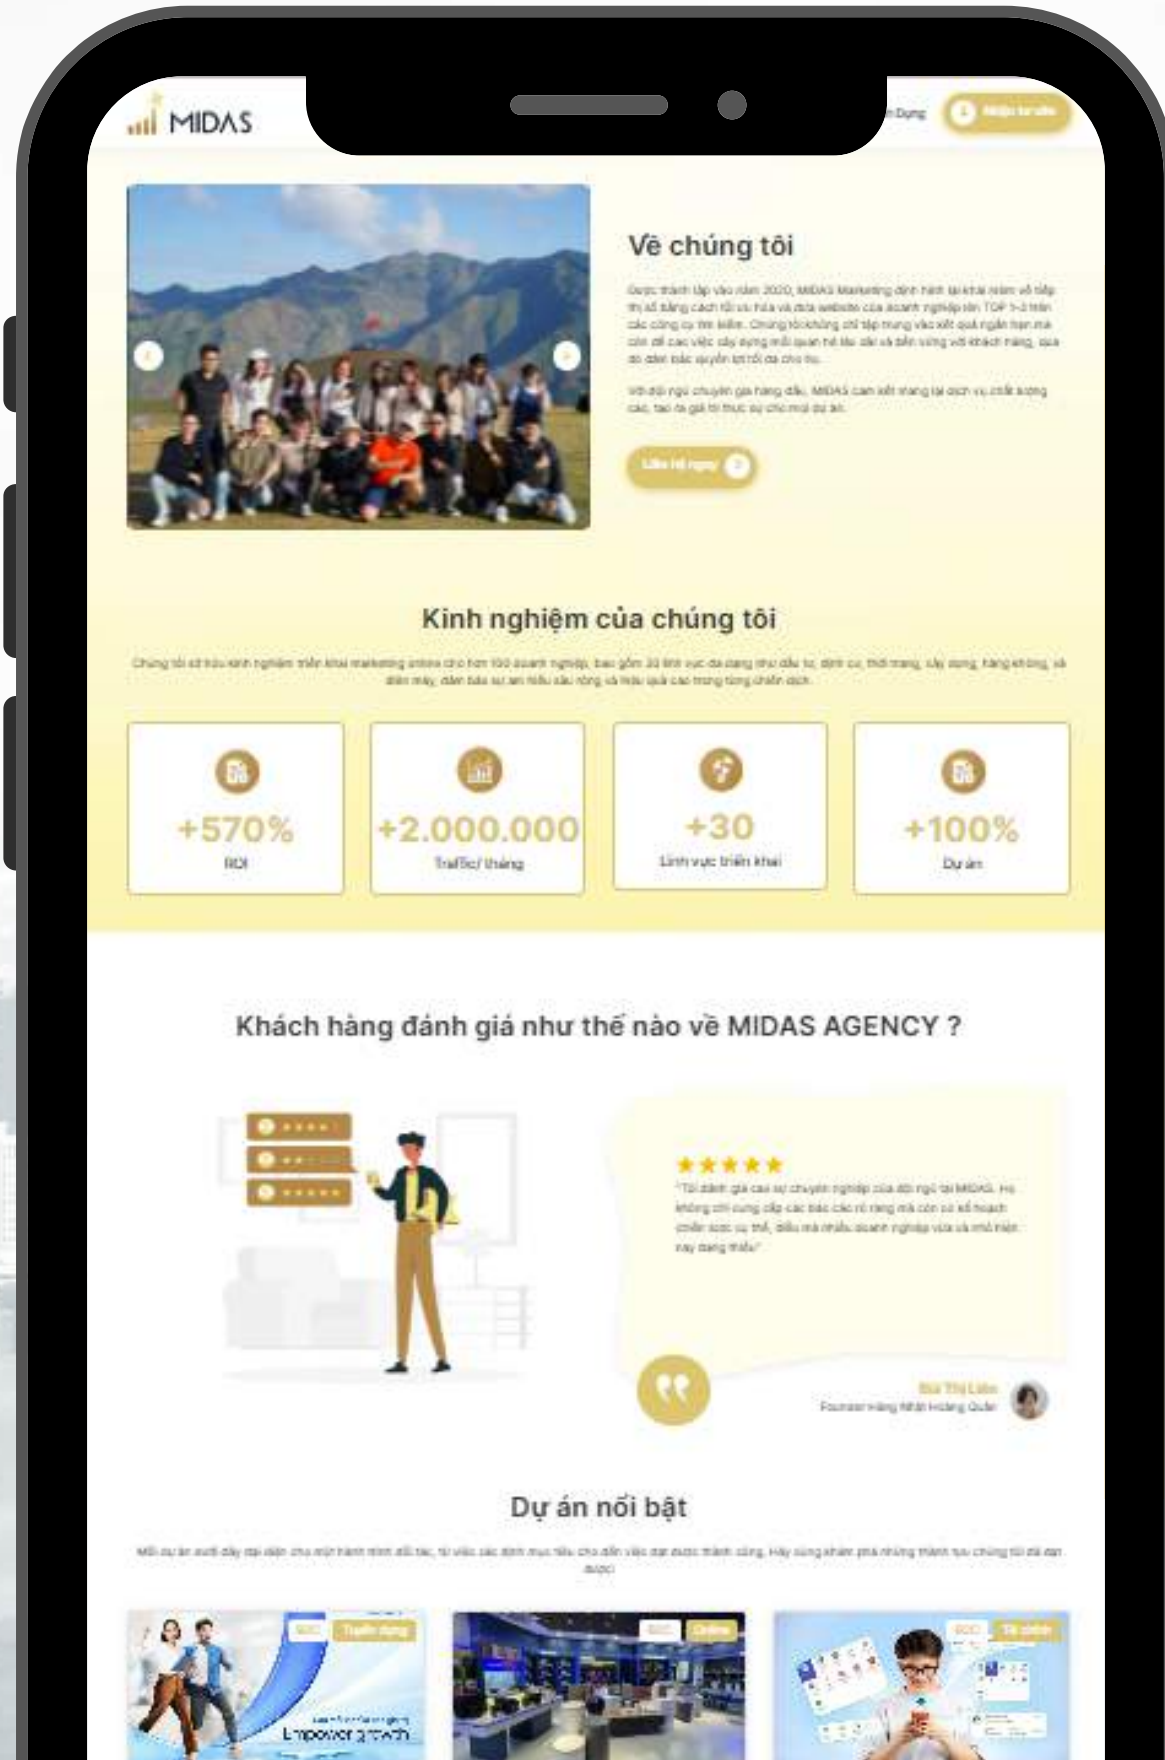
MIDAS

Dựng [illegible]

Về chúng tôi

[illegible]

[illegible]

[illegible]

Kinh nghiệm của chúng tôi

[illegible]

+570%
ROI

+2.000.000
Traffic/ tháng

+30
Lĩnh vực triển khai

+100%
Dự án

Khách hàng đánh giá như thế nào về MIDAS AGENCY ?

★★★★★
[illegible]

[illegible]
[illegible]

Dự án nổi bật

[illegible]

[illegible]

Empower growth